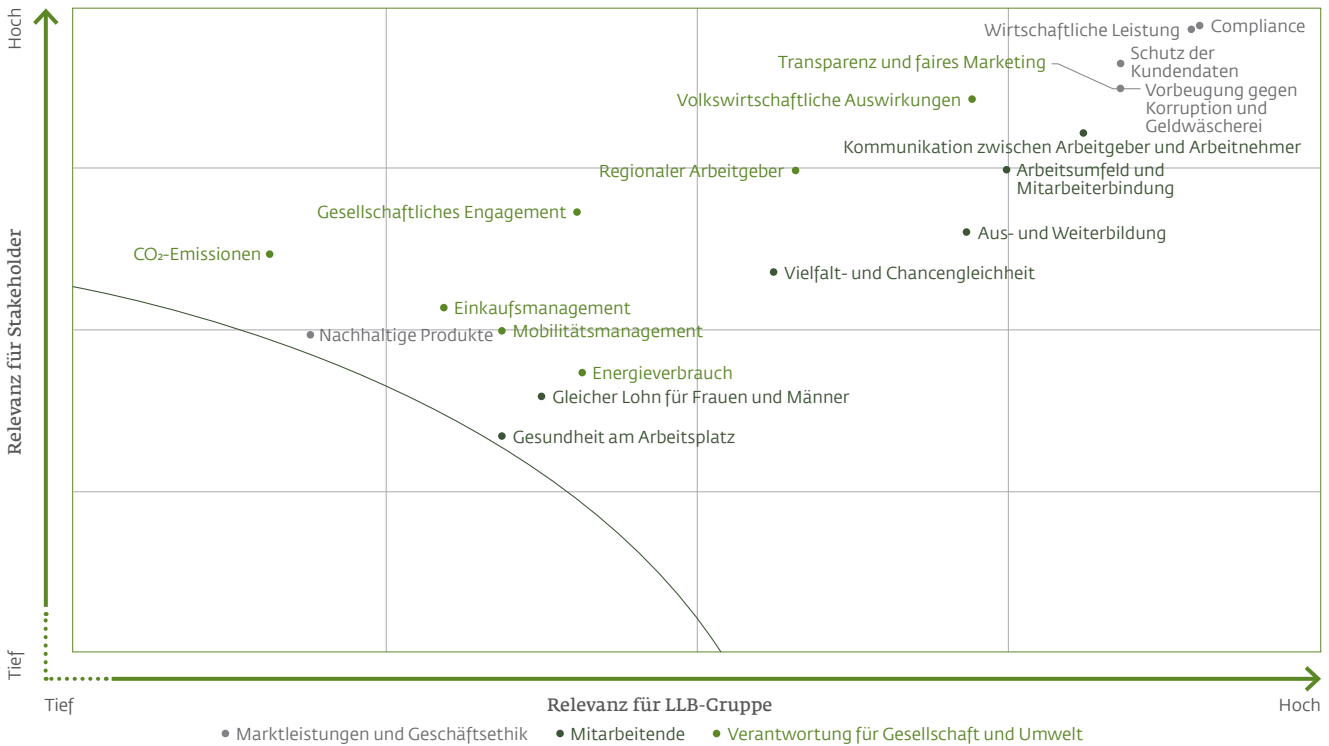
Hoch

Relevanz für Stakeholder

Tief

Wirtschaftliche Leistung

Compliance

Schutz der Kundendaten

Transparenz und faires Marketing

Vorbeugung gegen Korruption und Geldwäscherei

Volkswirtschaftliche Auswirkungen

Kommunikation zwischen Arbeitgeber und Arbeitnehmer

Regionaler Arbeitgeber

Arbeitsumfeld und Mitarbeiterbindung

Gesellschaftliches Engagement

Aus- und Weiterbildung

$CO_2$-Emissionen

Vielfalt- und Chancengleichheit

Einkaufsmanagement

Nachhaltige Produkte

Mobilitätsmanagement

Energieverbrauch

Gleicher Lohn für Frauen und Männer

Gesundheit am Arbeitsplatz

Tief

Relevanz für LLB-Gruppe

Hoch

Marktleistungen und Geschäftsethik  Mitarbeitende  Verantwortung für Gesellschaft und Umwelt